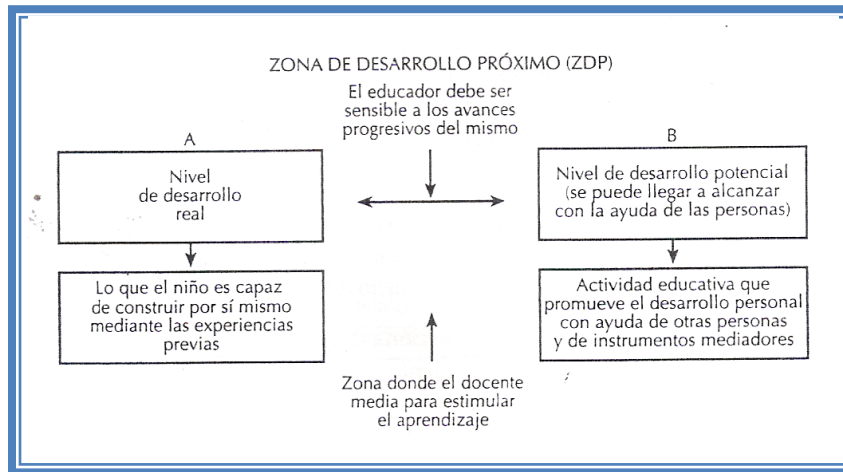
ZONA DE DESARROLLO PRÓXIMO (ZDP)

El educador debe ser sensible a los avances progresivos del mismo

A

Nivel de desarrollo real

B

Nivel de desarrollo potencial (se puede llegar a alcanzar con la ayuda de las personas)

Lo que el niño es capaz de construir por sí mismo mediante las experiencias previas

Actividad educativa que promueve el desarrollo personal con ayuda de otras personas y de instrumentos mediadores

Zona donde el docente media para estimular el aprendizaje